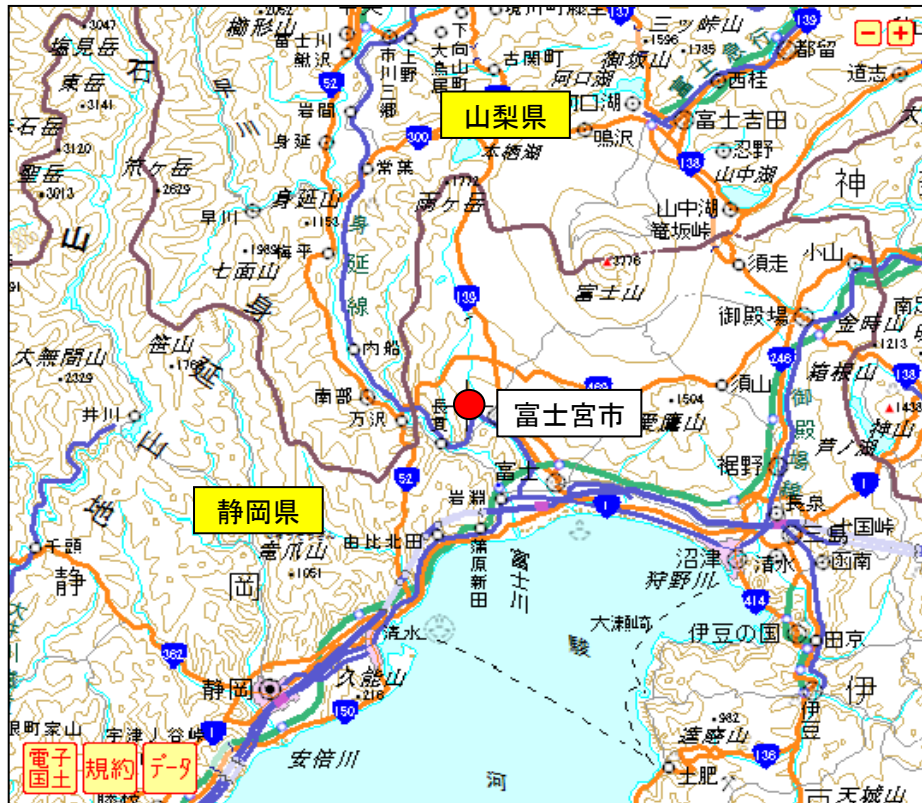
山梨県

富士宮市

静岡県

櫛形山
富士川
鰍沢
市川三郷
上野
大向
鳥居
下部町
古関町
三ツ峠山
御坂山
都留
道志
西桂
河口湖
富士吉田
忍野
山中湖
山中湖
籠坂峠
須走
小山
御殿場
金時山
箱根山
芦ノ湖
神山
南足柄
本栖湖
鳴沢
毛無山
雨ヶ岳
身延山
身延線
常葉
岩間
身延
早川
梅平
七面山
内船
南部
万沢
長貫
富士山
越前岳
愛鷹山
須山
裾野
長泉
三島
沼津
清水
函南
田京
伊豆の国
伊豆
伊
大瀬崎
狩野川
達磨山
土肥
天城山
駿河
富士川
蒲原
新田
由比
北田
岩淵
富士
清水
静岡
久能山
安倍川
宇津ノ谷峠
竜爪山
静
岡
千頭
井川
大無間山
笊ヶ岳
悪沢岳
荒川岳
塩見岳
東岳
赤石岳
聖岳
山
身延
地
石
早川
国峠
田町
家山

電子国土
規約
データ